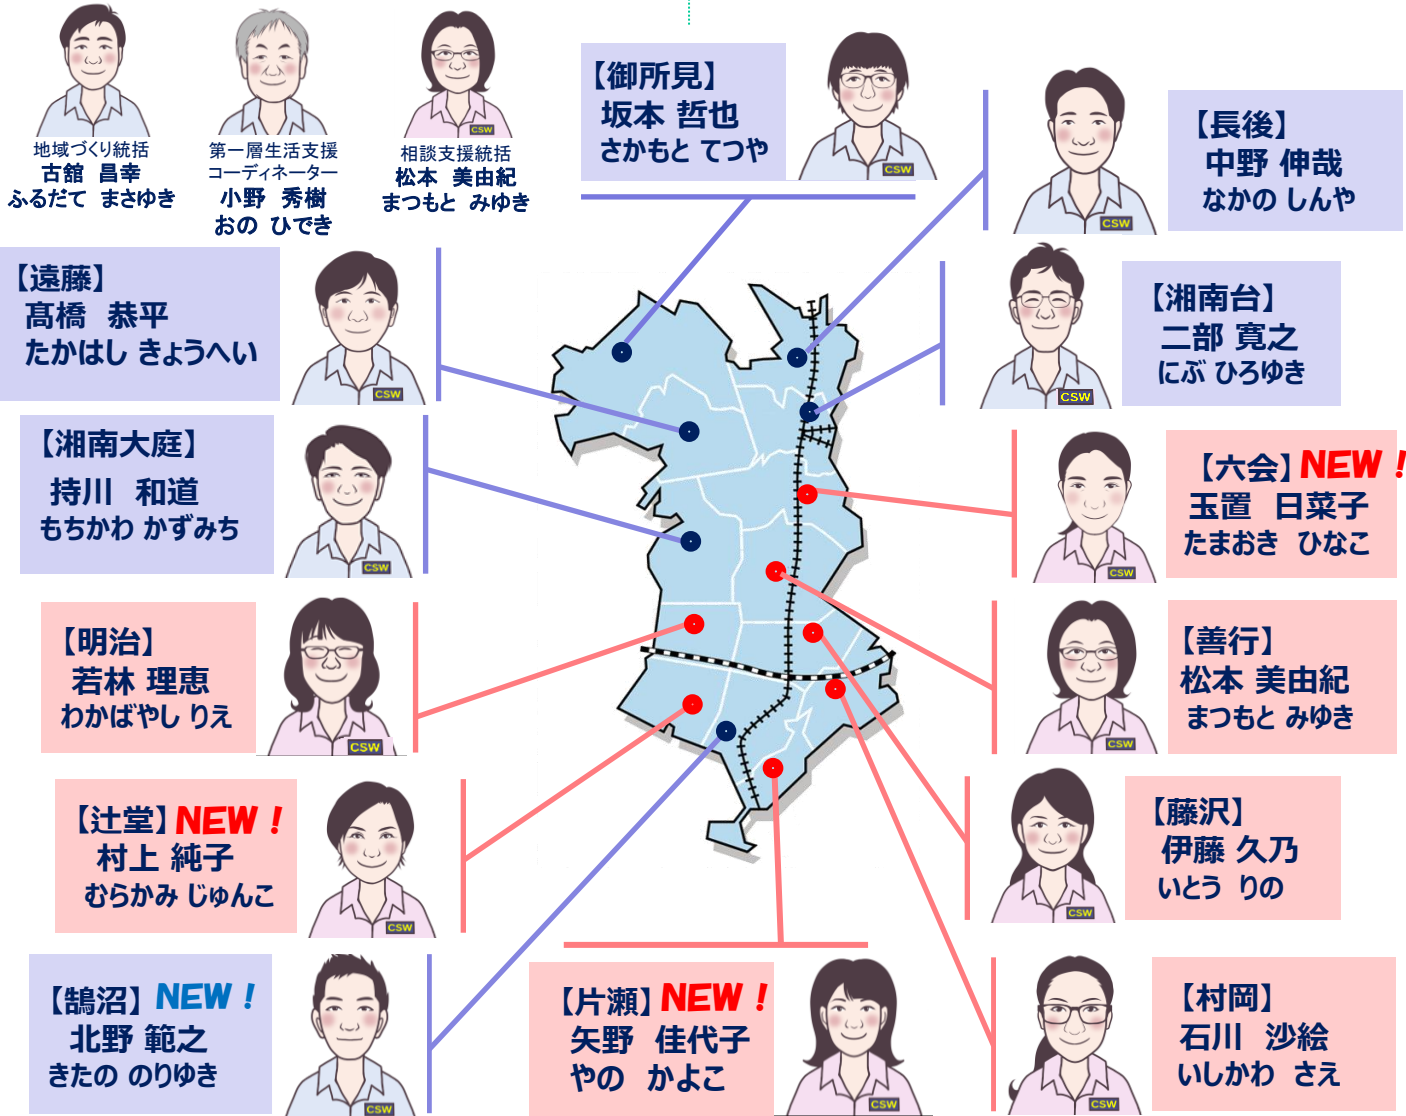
地域づくり統括
古舘　昌幸
ふるだて　まさゆき

第一層生活支援コーディネーター
小野　秀樹
おの　ひでき

CSW
相談支援統括
松本　美由紀
まつもと　みゆき

【御所見】
坂本　哲也
さかもと てつや
CSW

【長後】
中野 伸哉
なかの しんや
CSW

【遠藤】
髙橋　恭平
たかはし きょうへい
CSW

【湘南台】
二部 寛之
にぶ ひろゆき
CSW

【湘南大庭】
持川　和道
もちかわ かずみち
CSW

【六会】NEW！
玉置　日菜子
たまおき　ひなこ
CSW

【明治】
若林 理恵
わかばやし りえ
CSW

【善行】
松本 美由紀
まつもと みゆき
CSW

【辻堂】NEW！
村上 純子
むらかみ じゅんこ
CSW

【藤沢】
伊藤 久乃
いとう りの
CSW

【鵠沼】NEW！
北野 範之
きたの のりゆき
CSW

【片瀬】NEW！
矢野　佳代子
やの　かよこ
CSW

【村岡】
石川　沙絵
いしかわ　さえ
CSW